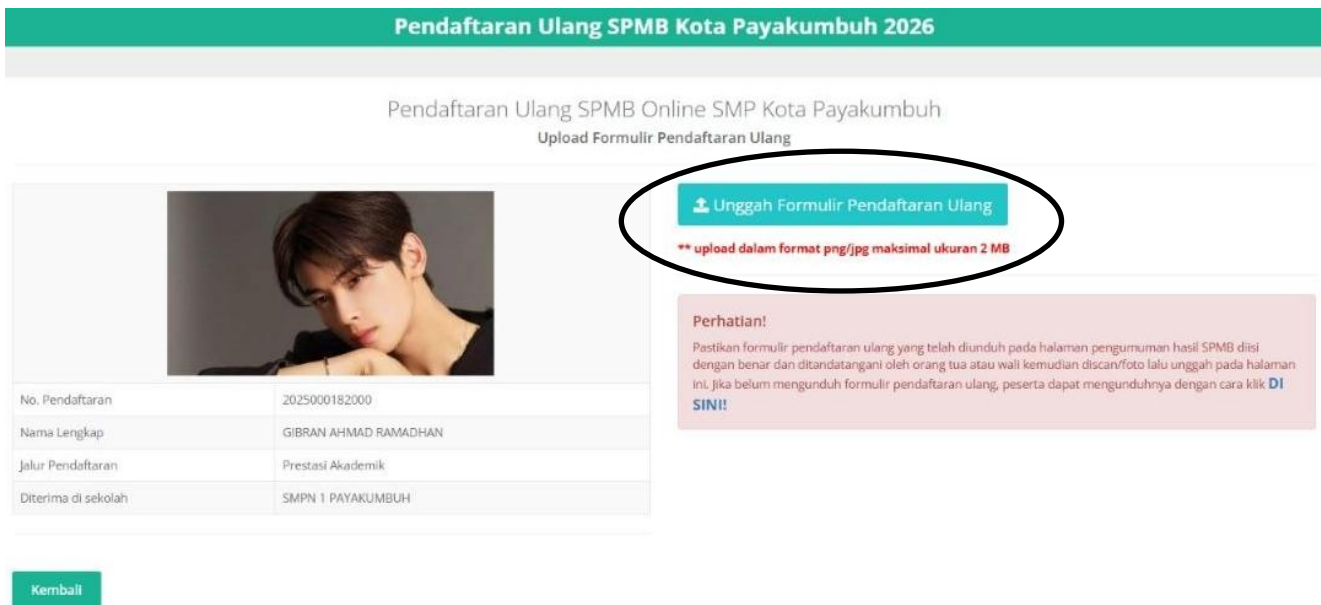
Pendaftaran Ulang SPMB Kota Payakumbuh 2026

Pendaftaran Ulang SPMB Online SMP Kota Payakumbuh

Upload Formulir Pendaftaran Ulang

| No. Pendaftaran | 2025000182000 |
|---|---|
| Nama Lengkap | GIBRAN AHMAD RAMADHAN |
| Jalur Pendaftaran | Prestasi Akademik |
| Diterima di sekolah | SMPN 1 PAYAKUMBUH |

Unggah Formulir Pendaftaran Ulang

** upload dalam format png/jpg maksimal ukuran 2 MB

Perhatian!

Pastikan formulir pendaftaran ulang yang telah diunduh pada halaman pengumuman hasil SPMB diisi dengan benar dan ditandatangani oleh orang tua atau wali kemudian discan/foto lalu unggah pada halaman ini. Jika belum mengunduh formulir pendaftaran ulang, peserta dapat mengunduhnya dengan cara klik DI SINI!

Kembali